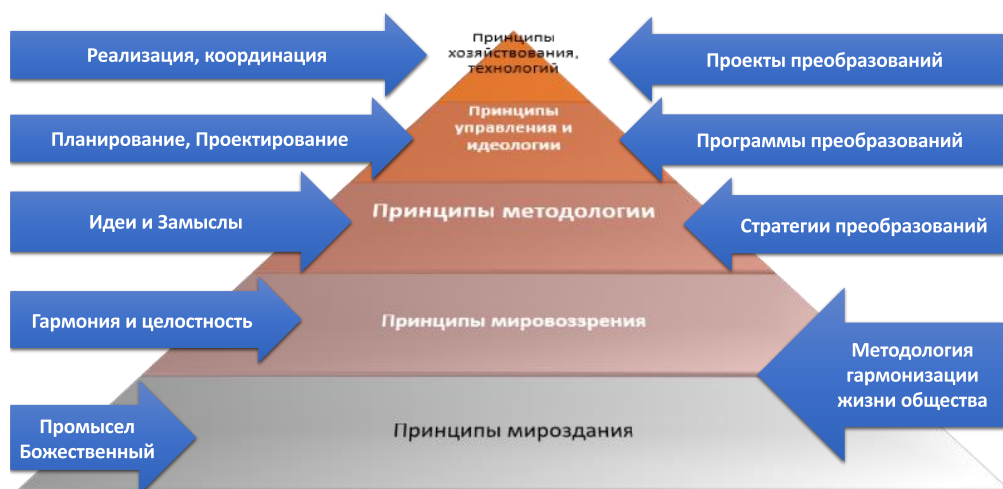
Реализация, координация

Принципы хозяйствования, технологий

Проекты преобразований

Планирование, Проектирование

Принципы управления и идеологии

Программы преобразований

Идеи и Замыслы

Принципы методологии

Стратегии преобразований

Гармония и целостность

Принципы мировоззрения

Методология гармонизации жизни общества

Промысел Божественный

Принципы мироздания